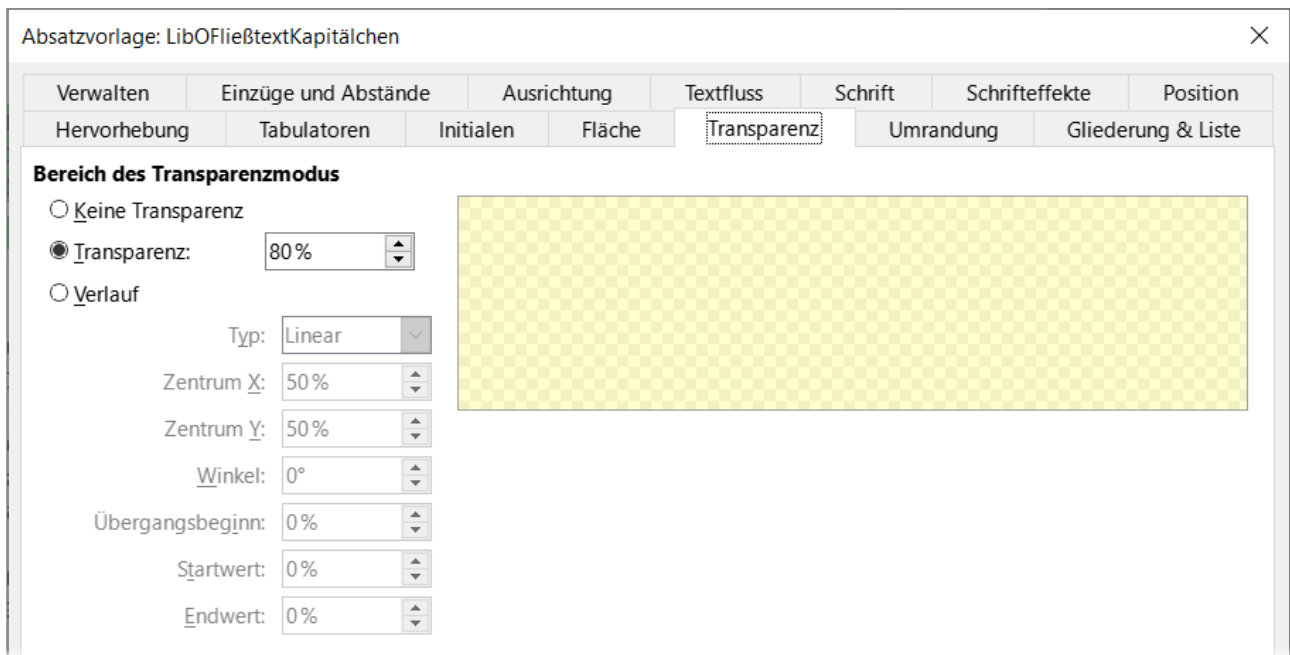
Absatzvorlage: LibOFließtextKapitälchen

×

Verwalten | Einzüge und Abstände | Ausrichtung | Textfluss | Schrift | Schrifteffekte | Position

Hervorhebung | Tabulatoren | Initialen | Fläche | Transparenz | Umrandung | Gliederung & Liste

Bereich des Transparenzmodus

Keine Transparenz

Transparenz: 80%

Verlauf

Typ: Linear

Zentrum X: 50%

Zentrum Y: 50%

Winkel: 0°

Übergangsbeginn: 0%

Startwert: 0%

Endwert: 0%